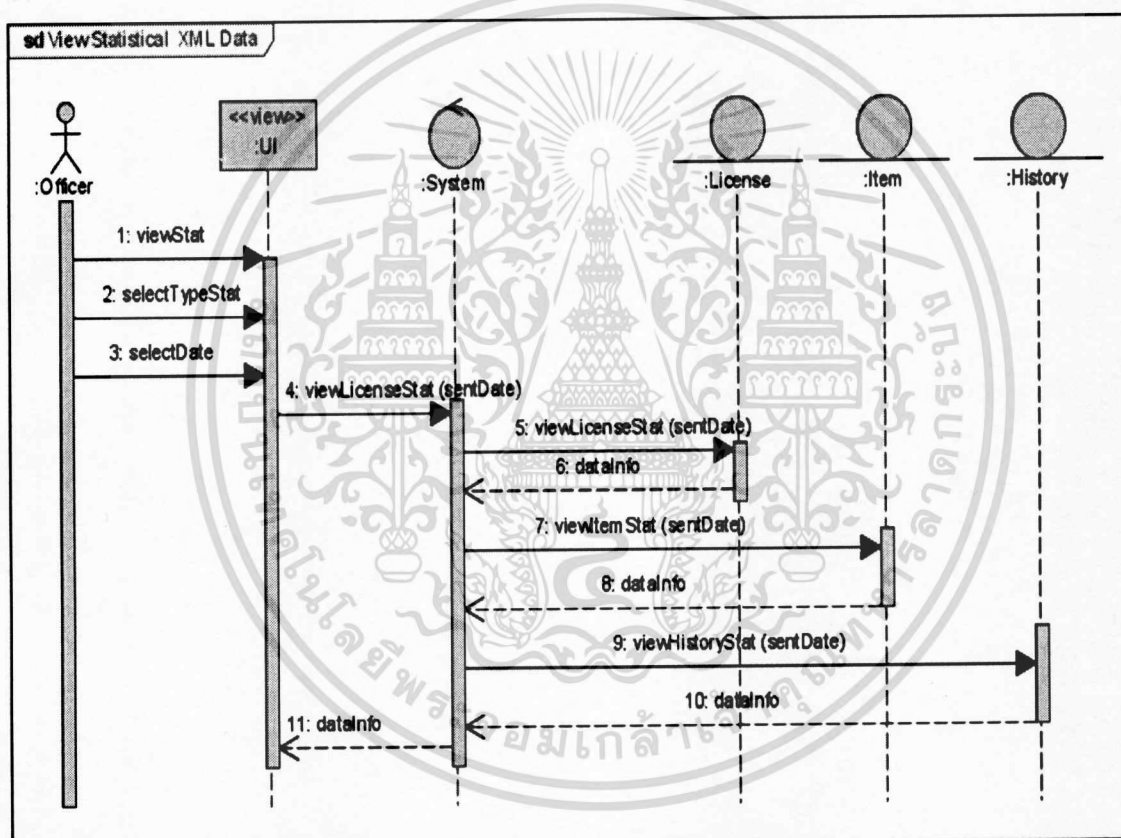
sd ViewStatistical XML Data

:Officer

<<view>>
:UI

:System

:License

:Item

:History

1: viewStat

2: selectTypeStat

3: selectDate

4: viewLicenseStat (sentDate)

5: viewLicenseStat (sentDate)

6: dataInfo

7: viewItem Stat (sentDate)

8: dataInfo

9: viewHistoryStat (sentDate)

10: dataInfo

11: dataInfo

เทคโนโลยีพระจอมเกล้าพระนครเหนือ